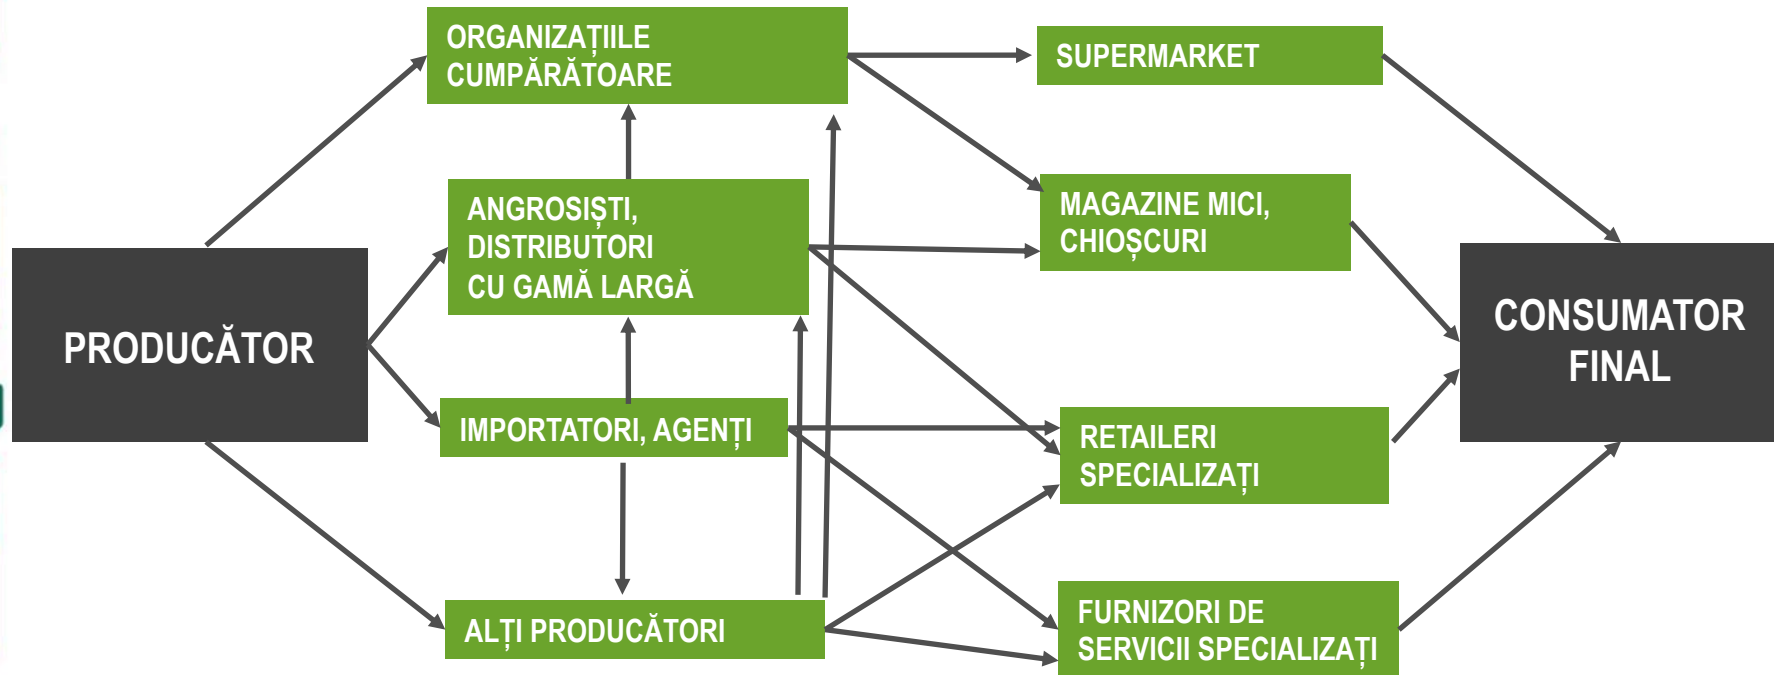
ORGANIZAȚIILE CUMPĂRĂTOARE

SUPERMARKET

ANGROSIȘTI, DISTRIBUTORI CU GAMĂ LARGĂ

MAGAZINE MICI, CHIOȘCURI

PRODUCĂTOR

CONSUMATOR FINAL

IMPORTATORI, AGENȚI

RETAILERI SPECIALIZAȚI

ALȚI PRODUCĂTORI

FURNIZORI DE SERVICII SPECIALIZAȚI